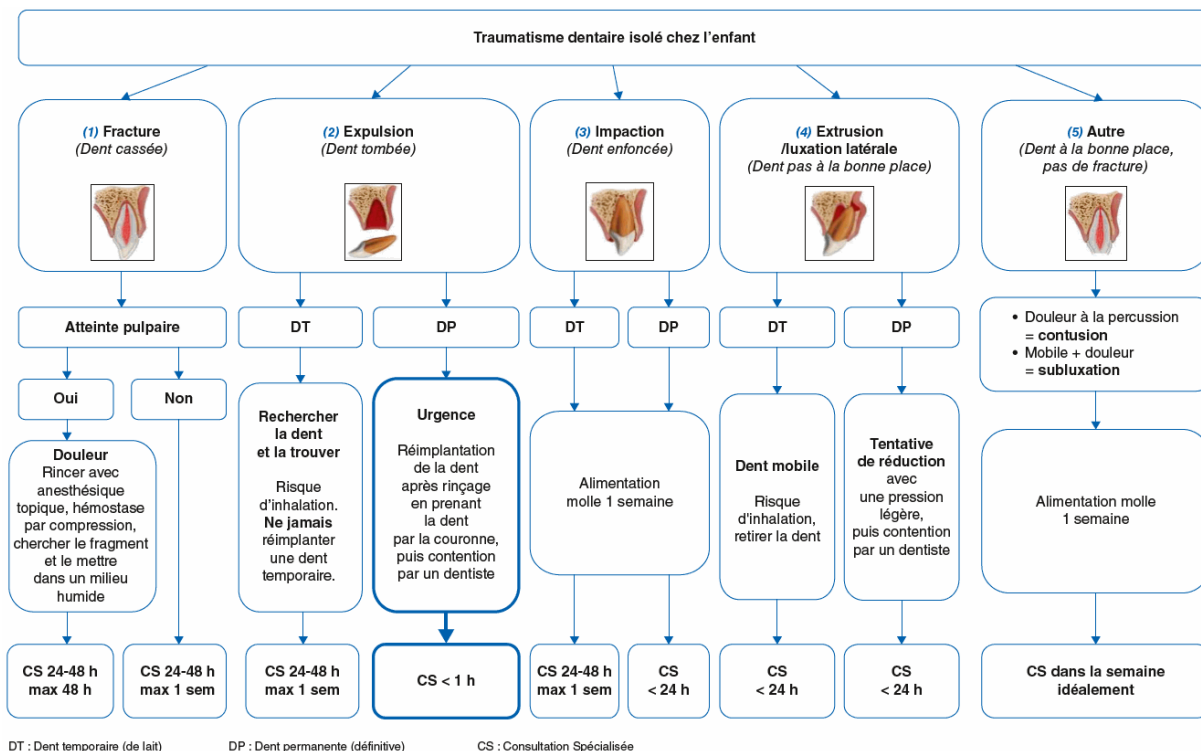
Traumatisme dentaire isolé chez l'enfant

(1) Fracture
(Dent cassée)

Atteinte pulpaire

Oui

Douleur
Rincer avec anesthésique topique, hémostase par compression, chercher le fragment et le mettre dans un milieu humide

CS 24-48 h
max 48 h

Non

CS 24-48 h
max 1 sem

(2) Expulsion
(Dent tombée)

DT

Rechercher la dent et la trouver

Risque d'inhalation.
Ne jamais réimplanter une dent temporaire.

CS 24-48 h
max 1 sem

DP

Urgence

Réimplantation de la dent après rinçage en prenant la dent par la couronne, puis contention par un dentiste

CS < 1 h

(3) Impaction
(Dent enfoncée)

DT

DP

Alimentation molle 1 semaine

CS 24-48 h
max 1 sem

CS
< 24 h

(4) Extrusion
/luxation latérale
(Dent pas à la bonne place)

DT

Dent mobile

Risque d'inhalation, retirer la dent

CS
< 24 h

DP

Tentative de réduction avec une pression légère, puis contention par un dentiste

CS
< 24 h

(5) Autre
(Dent à la bonne place, pas de fracture)

• Douleur à la percussion = contusion
• Mobile + douleur = subluxation

Alimentation molle 1 semaine

CS dans la semaine idéalement

DT : Dent temporaire (de lait)
DP : Dent permanente (définitive)
CS : Consultation Spécialisée